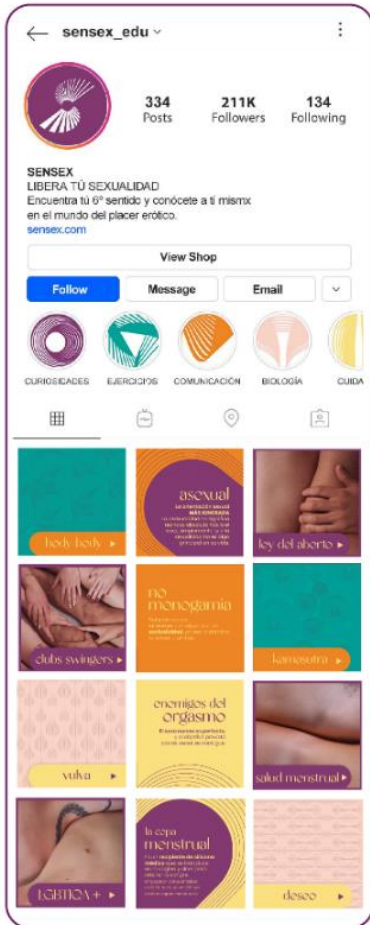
sensex_edu

334
Posts

211K
Followers

134
Following

SENSEX
LIBERA TÚ SEXUALIDAD
Encuentra tú 6º sentido y conócete a ti mismx en el mundo del placer erótico.
sensex.com

View Shop

Follow
Message
Email

CURIOSIDADES
EJERCICIOS
COMUNICACIÓN
BIOLOGÍA
CUIDA

body body ▸

asexual
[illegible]

ley del aborto ▸

clubs swingers ▸

no monogamia
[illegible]

kamasutra ▸

vulva ▸

enemigos del orgasmo
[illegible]

salud menstrual ▸

LGBTIQA+ ▸

la copa menstrual
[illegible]

deseo ▸